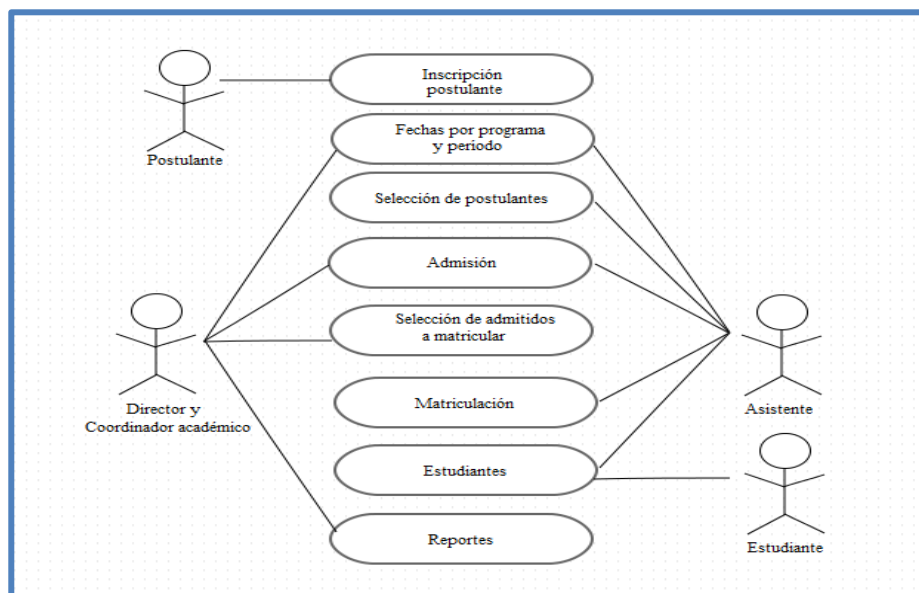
Postulante

Inscripción postulante

Fechas por programa y periodo

Selección de postulantes

Admisión

Selección de admitidos a matricular

Matriculación

Estudiantes

Reportes

Director y Coordinador académico

Asistente

Estudiante